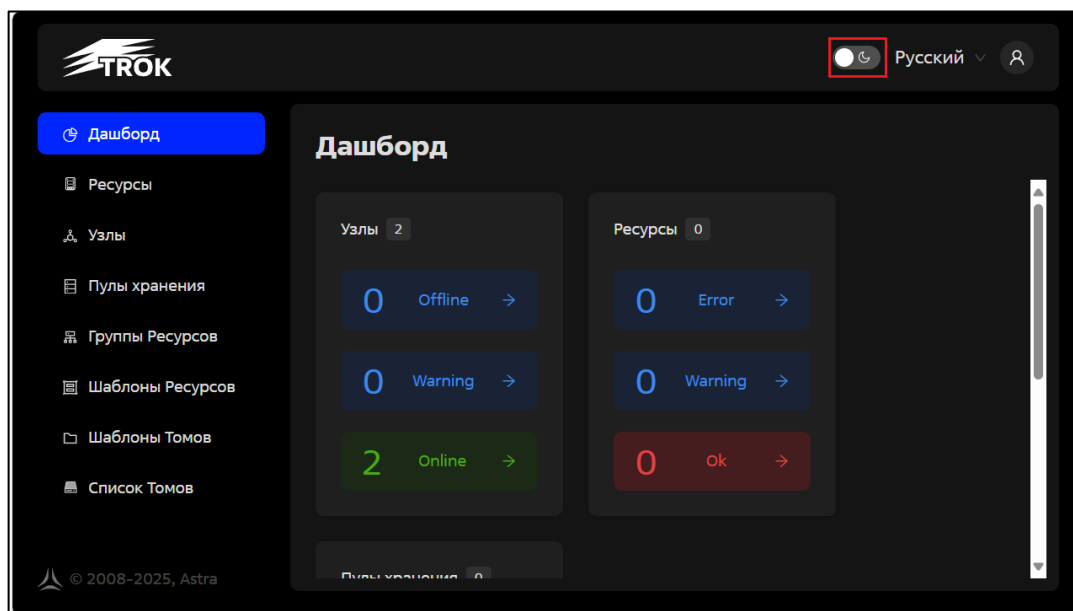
TROK

Русский

Дашборд
Ресурсы
Узлы
Пулы хранения
Группы Ресурсов
Шаблоны Ресурсов
Шаблоны Томов
Список Томов

© 2008-2025, Astra

Дашборд

Узлы 2

0 Offline →
0 Warning →
2 Online →

Ресурсы 0

0 Error →
0 Warning →
0 Ok →

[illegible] 0